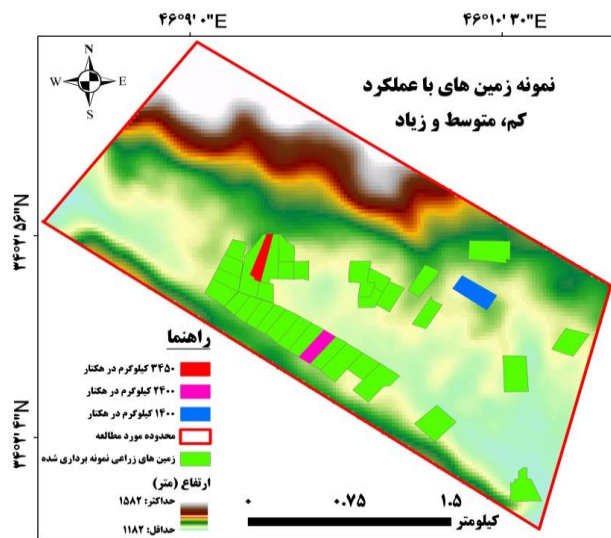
۴۶°۹' ۰"E
۴۶°۱۰' ۳۰"E

N
W E
S

نمونه زمین های با عملکرد
کم، متوسط و زیاد

۳۴°۳۱' ۵۳"N
۳۴°۳۱' ۴۰"N

راهنما
۳۴۵۰ کیلوگرم در هکتار
۲۴۰۰ کیلوگرم در هکتار
۱۴۰۰ کیلوگرم در هکتار
محدوده مورد مطالعه
زمین های زراعی نمونه برداری شده
ارتفاع (متر)
حداکثر: ۱۵۸۲
حداقل: ۱۱۸۲

۰ ۰.۷۵ ۱.۵
کیلومتر